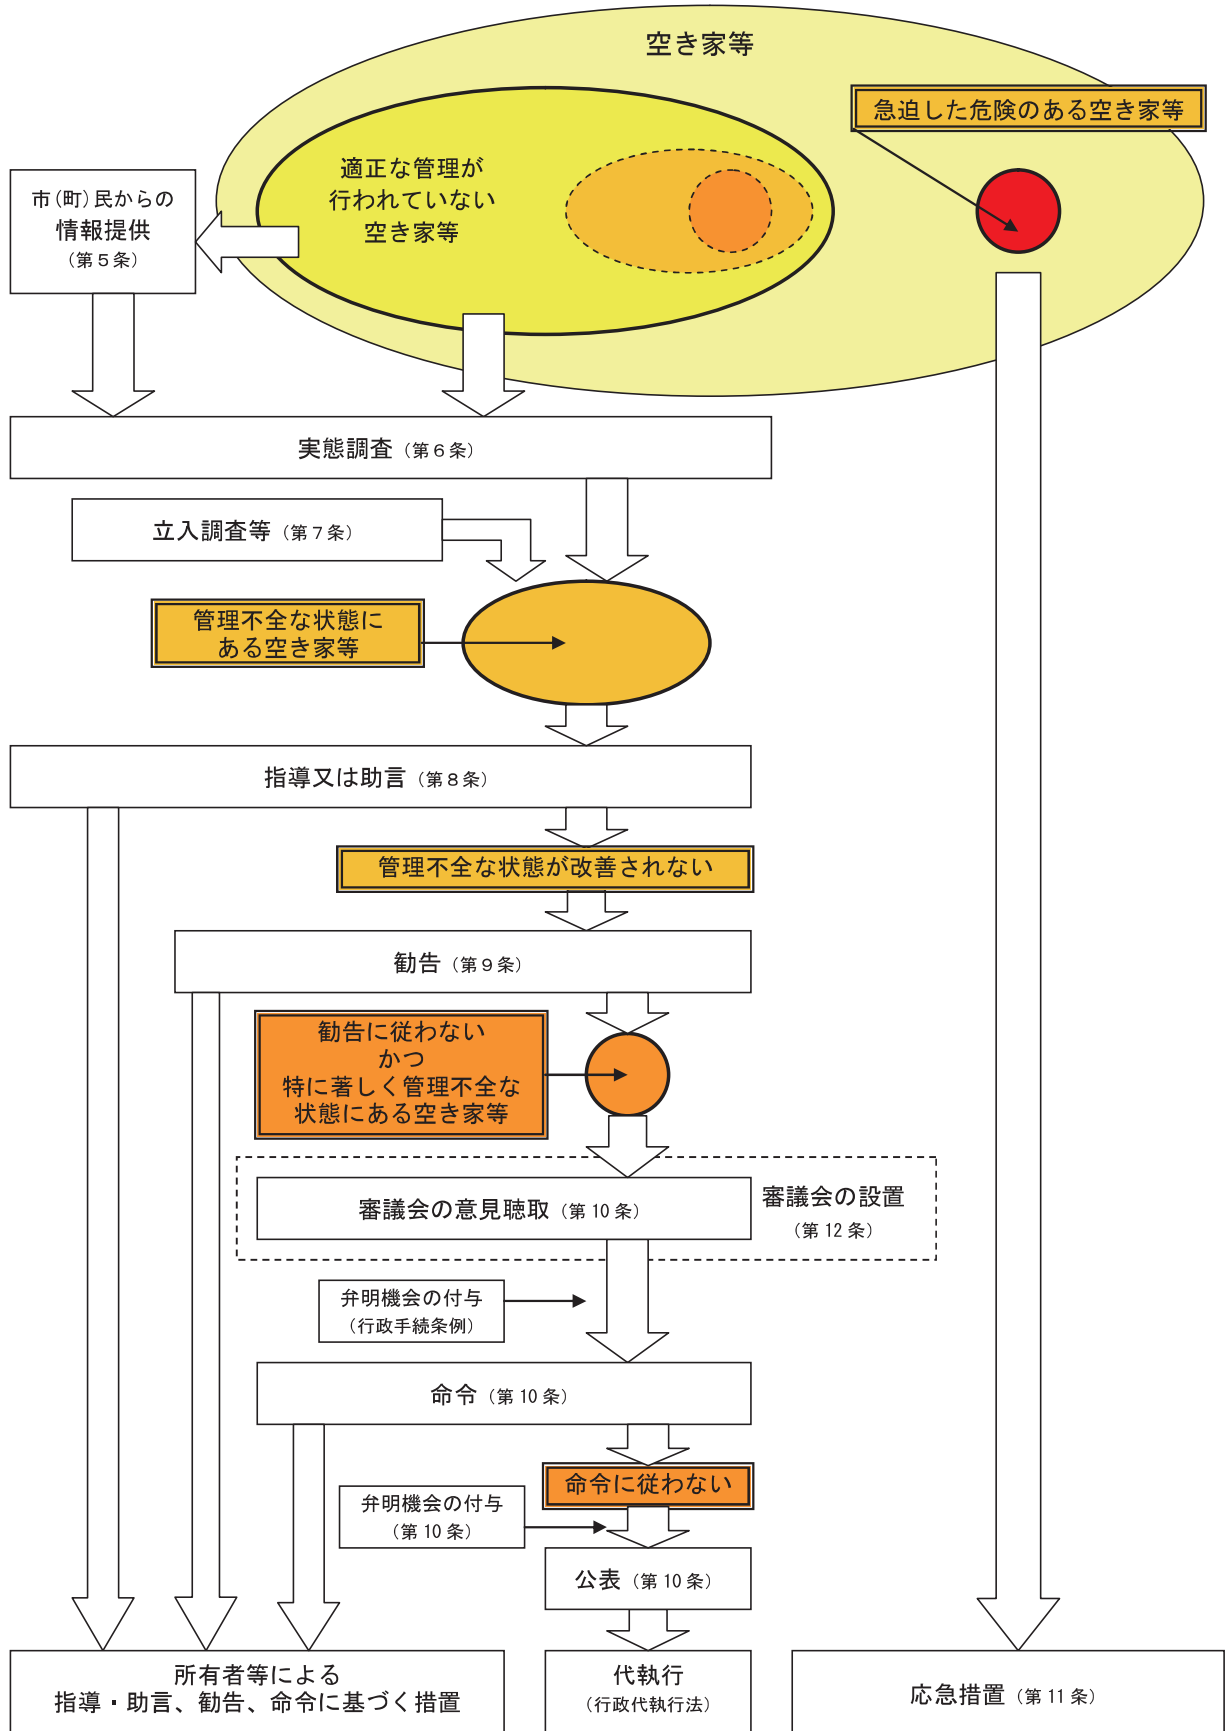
空き家等

急迫した危険のある空き家等

市(町)民からの
情報提供
（第５条）

適正な管理が
行われていない
空き家等

実態調査（第６条）

立入調査等（第７条）

管理不全な状態に
ある空き家等

指導又は助言（第８条）

管理不全な状態が改善されない

勧告（第９条）

勧告に従わない
かつ
特に著しく管理不全な
状態にある空き家等

審議会の意見聴取（第 10 条）

審議会の設置
（第 12 条）

弁明機会の付与
（行政手続条例）

命令（第 10 条）

命令に従わない

弁明機会の付与
（第 10 条）

公表（第 10 条）

所有者等による
指導・助言、勧告、命令に基づく措置

代執行
（行政代執行法）

応急措置（第 11 条）